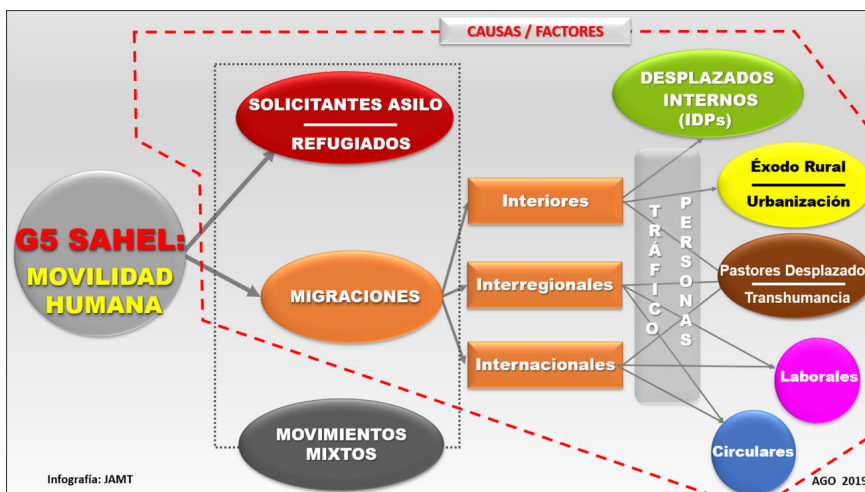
CAUSAS / FACTORES

G5 SAHEL:
MOVILIDAD HUMANA

SOLICITANTES ASILO
REFUGIADOS

MIGRACIONES

MOVIMIENTOS MIXTOS

Interiores

Interregionales

Internacionales

TRÁFICO PERSONAS

DESPLAZADOS INTERNOS (IDPs)

Éxodo Rural
Urbanización

Pastores Desplazado
Transhumancia

Laborales

Circulares

Infografía: JAMT

AGO 2019